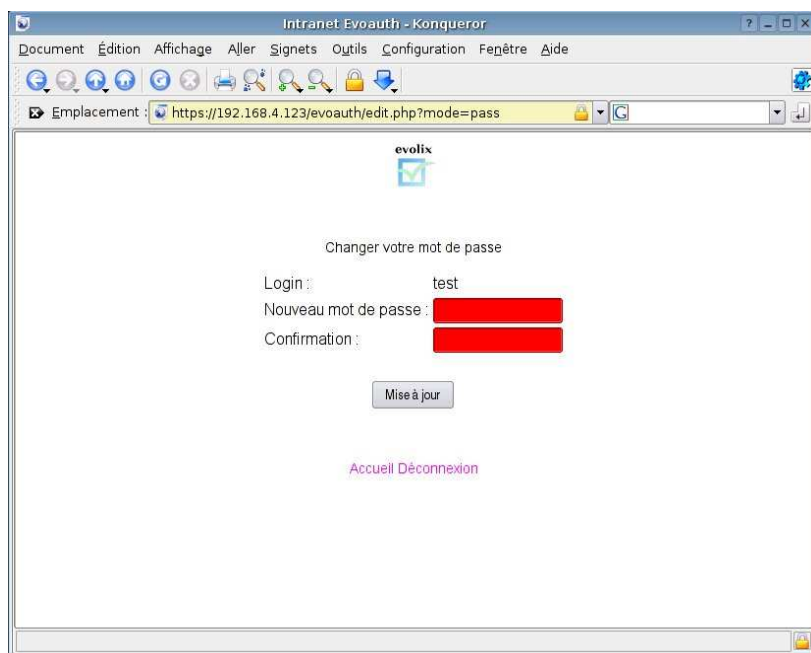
Intranet Evoauth - Konqueror

Document Édition Affichage Aller Signets Outils Configuration Fenêtre Aide

Emplacement : https://192.168.4.123/evoauth/edit.php?mode=pass

evolix

Changer votre mot de passe

Login : test

Nouveau mot de passe :

Confirmation :

Mise à jour

Accueil Déconnexion